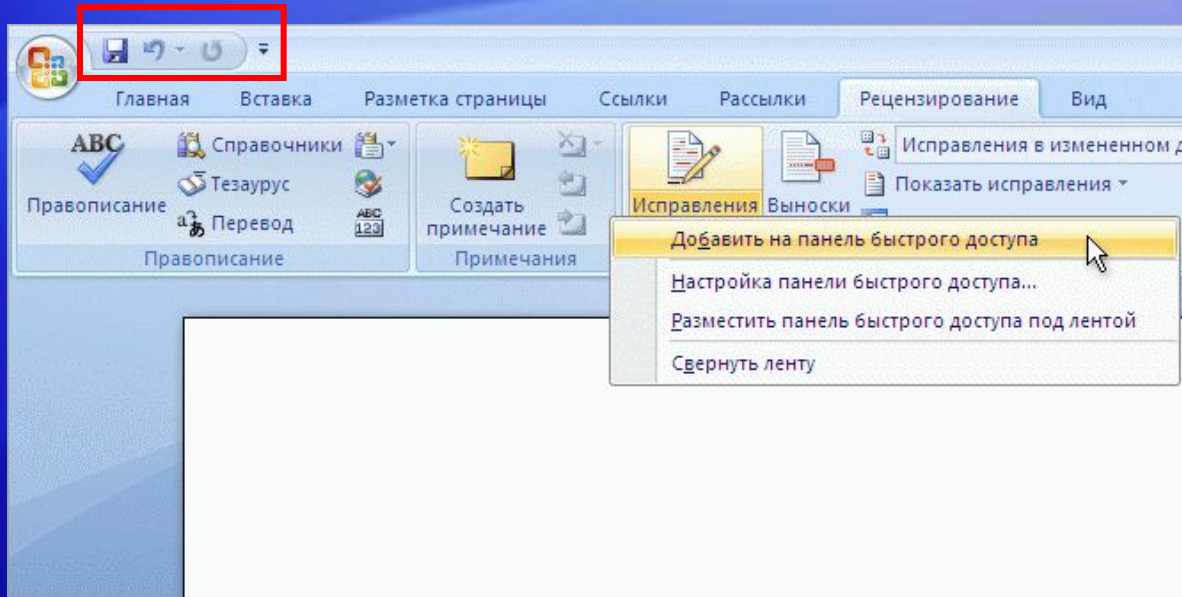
Главная Вставка Разметка страницы Ссылки Рассылки Рецензирование Вид

ABC
Правописание
Справочники
Тезаурус
Перевод
ABC 123
Правописание

Создать примечание
Примечания

Исправления
Выноски
Исправления в измененном д
Показать исправления

Добавить на панель быстрого доступа
Настройка панели быстрого доступа...
Разместить панель быстрого доступа под лентой
Свернуть ленту